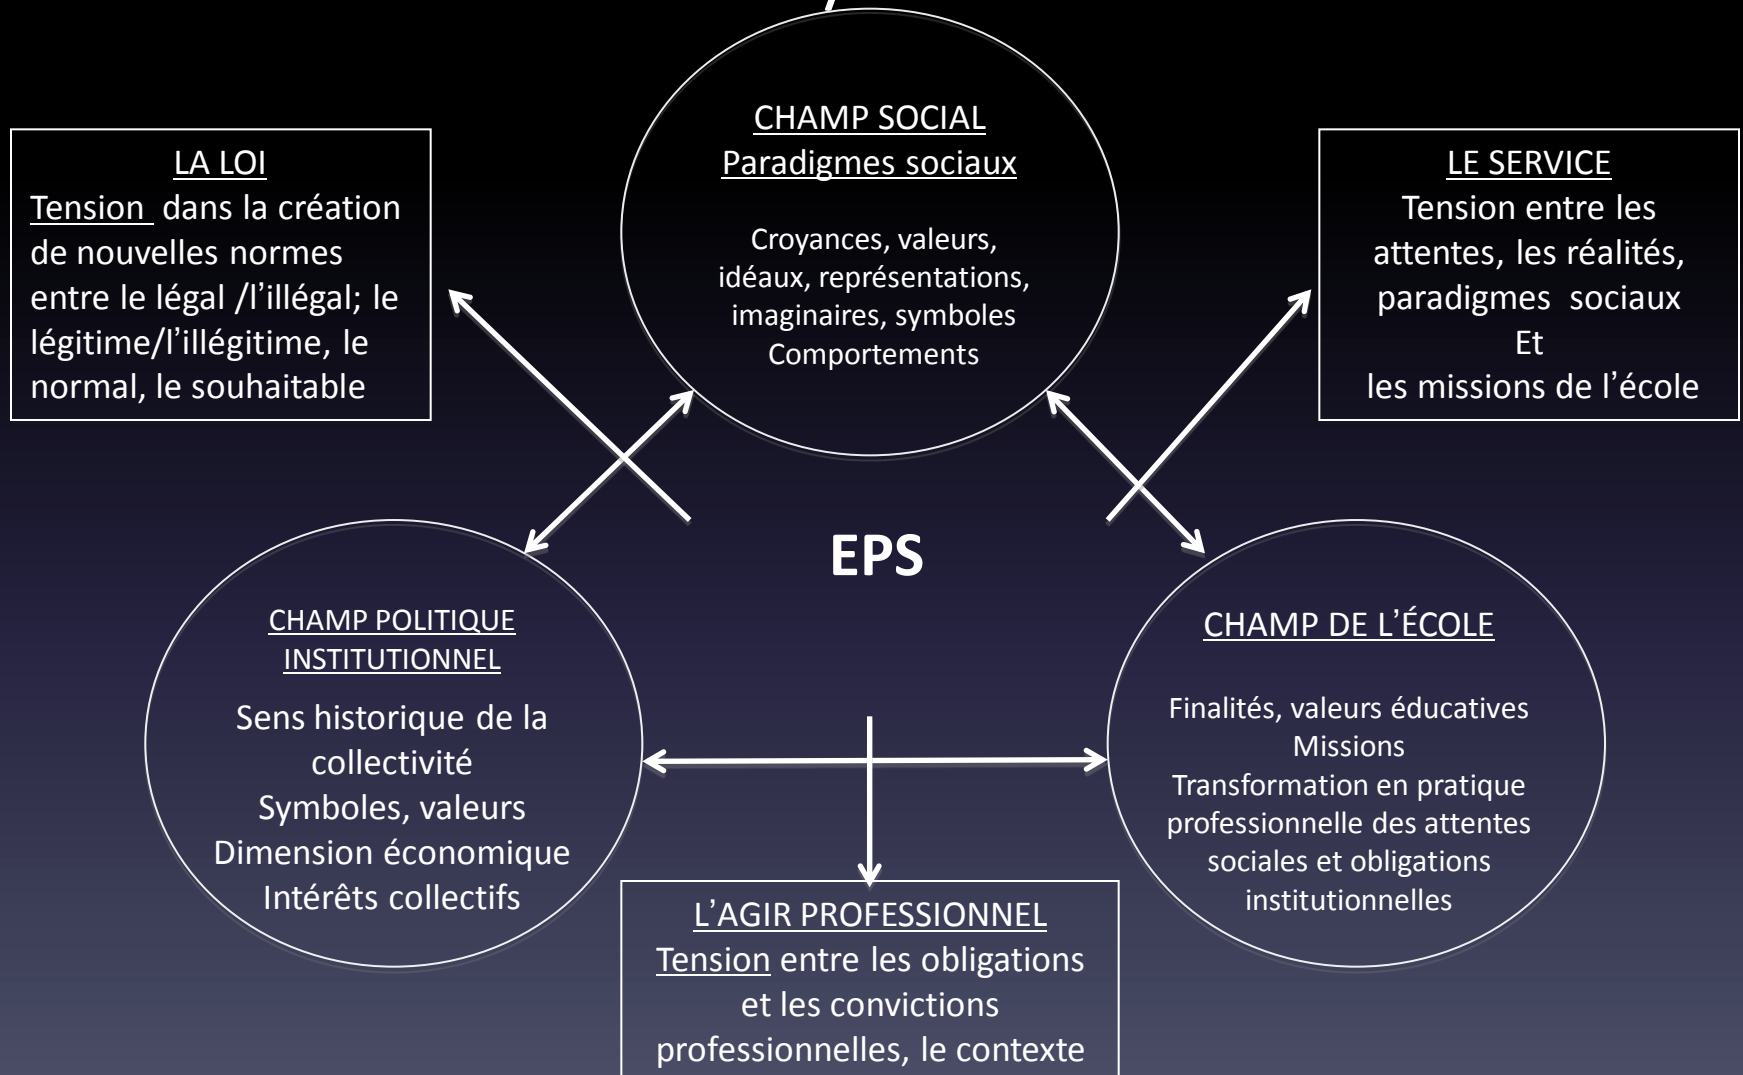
LA LOI
Tension dans la création de nouvelles normes entre le légal /l'illégal; le légitime/l'illégitime, le normal, le souhaitable

CHAMP SOCIAL
Paradigmes sociaux

Croyances, valeurs, idéaux, représentations, imaginaires, symboles
Comportements

LE SERVICE
Tension entre les attentes, les réalités, paradigmes sociaux
Et
les missions de l'école

EPS

CHAMP POLITIQUE INSTITUTIONNEL
Sens historique de la collectivité
Symboles, valeurs
Dimension économique
Intérêts collectifs

CHAMP DE L'ÉCOLE
Finalités, valeurs éducatives
Missions
Transformation en pratique professionnelle des attentes sociales et obligations institutionnelles

L'AGIR PROFESSIONNEL
Tension entre les obligations et les convictions professionnelles, le contexte